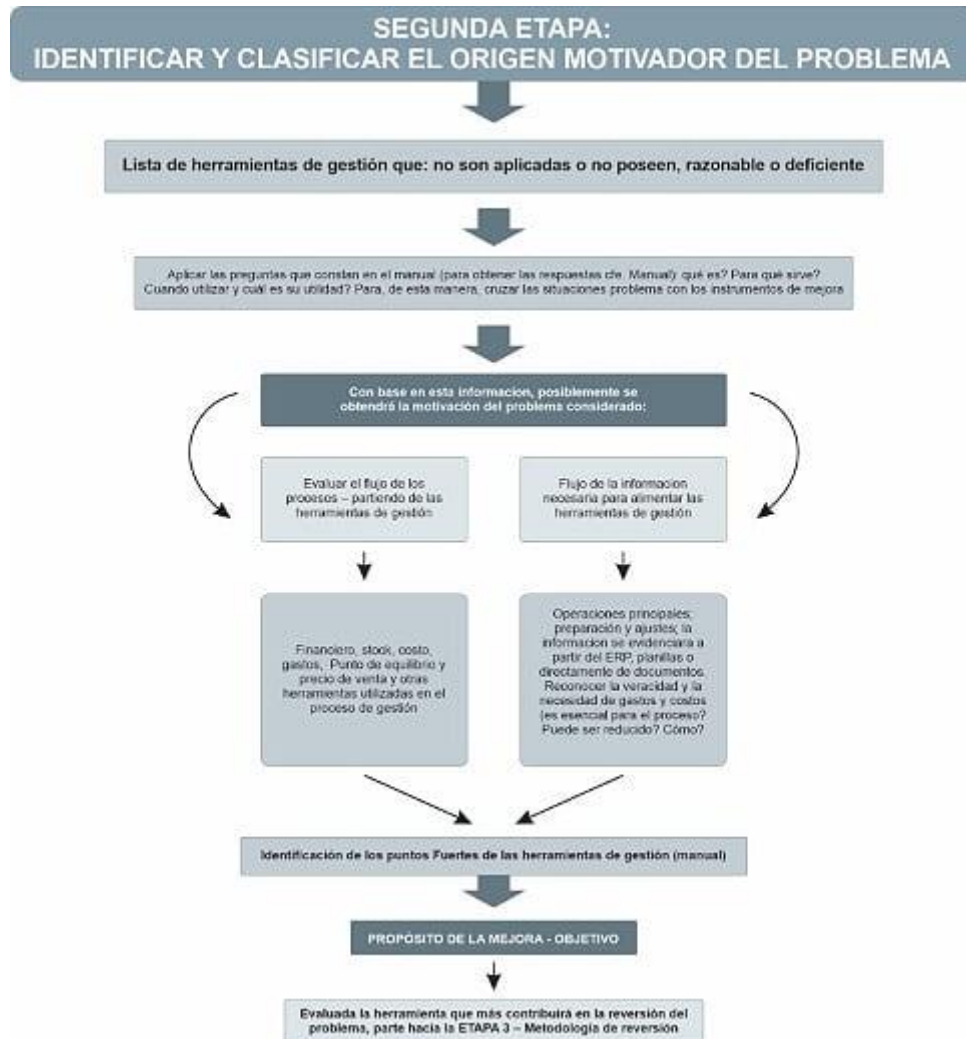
SEGUNDA ETAPA:
IDENTIFICAR Y CLASIFICAR EL ORIGEN MOTIVADOR DEL PROBLEMA

Lista de herramientas de gestión que: no son aplicadas o no poseen, razonable o deficiente

Aplicar las preguntas que constan en el manual (para obtener las respuestas cfe. Manual) qué es? Para qué sirve? Cuando utilizar y cuál es su utilidad? Para, de esta manera, cruzar las situaciones problema con los instrumentos de mejora

Con base en esta informacion, posiblemente se obtendrá la motivación del problema considerado:

Evaluar el flujo de los procesos – partiendo de las herramientas de gestión

Flujo de la informacion necesaria para alimentar las herramientas de gestión

Financiero, stock, costo, gastos, Punto de equilibrio y precio de venta y otras herramientas utilizadas en el proceso de gestión

Operaciones principales; preparación y ajustes; la informacion se evidenciara a partir del ERP, planillas o directamente de documentos. Reconocer la veracidad y la necesidad de gastos y costos (es esencial para el proceso? Puede ser reducido? Cómo?

Identificación de los puntos Fuertes de las herramientas de gestión (manual)

PROPÓSITO DE LA MEJORA - OBJETIVO

Evaluada la herramienta que más contribuirá en la reversión del problema, parte hacia la ETAPA 3 – Metodología de reversión